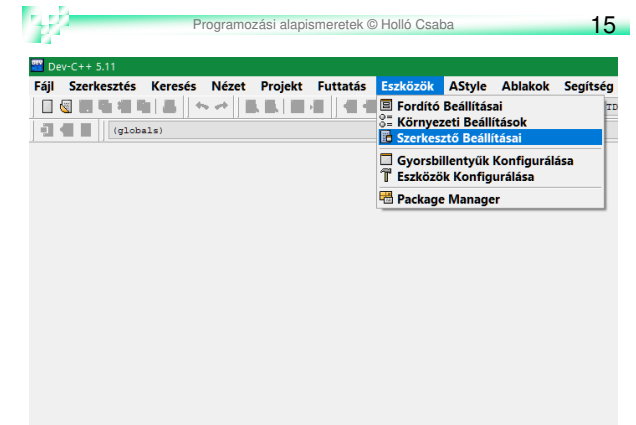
Programozási alapismeretek © Holló Csaba

15

Dev-C++ 5.11

Fájl Szerkesztés Keresés Nézet Projekt Futtatás Eszközök AStyle Ablakok Segítség

(globals)

Fordító Beállításai
Környezeti Beállítások
Szerkesztő Beállításai
Gyorsbillentyűk Konfigurálása
Eszközök Konfigurálása
Package Manager